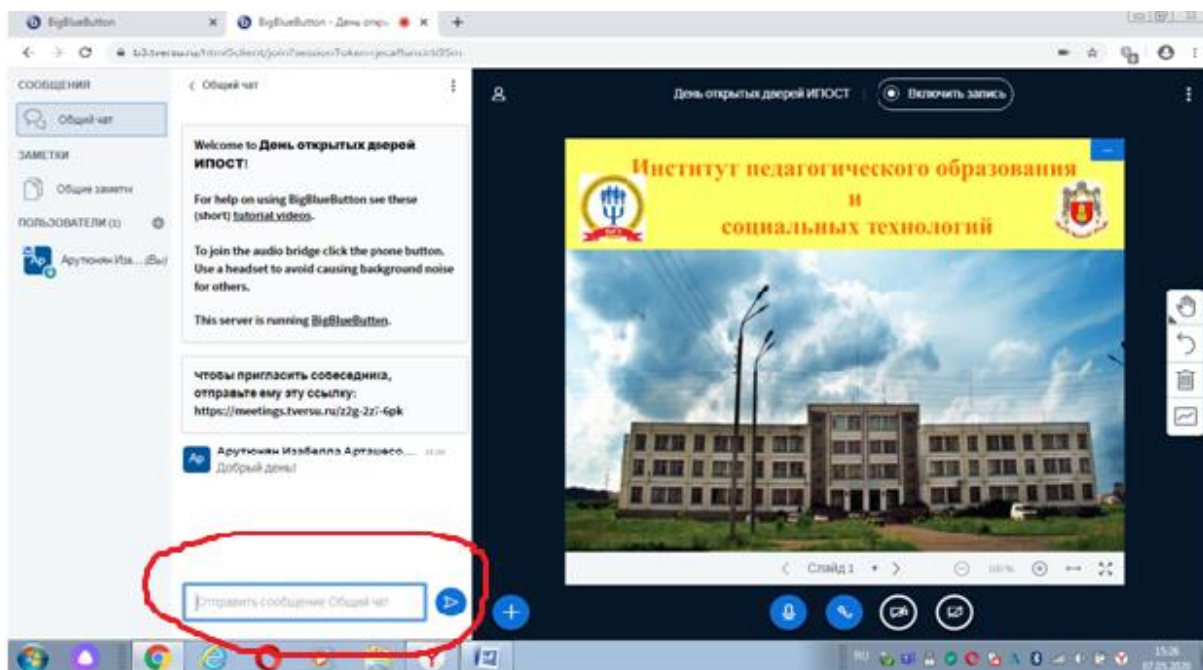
BigBlueButton
BigBlueButton - День откр...
+
b3.tversu.ru/html5client/join?sessionToken=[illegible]

СООБЩЕНИЯ
Общий чат
ЗАМЕТКИ
Общие заметки
ПОЛЬЗОВАТЕЛИ (1)
Ар
Арутюнян Иза... (Вы)

< Общий чат

Welcome to День открытых дверей ИПОСТ!

For help on using BigBlueButton see these (short) tutorial videos.

To join the audio bridge click the phone button. Use a headset to avoid causing background noise for others.

This server is running BigBlueButton.

Чтобы пригласить собеседника, отправьте ему эту ссылку: https://meetings.tversu.ru/z2g-2z7-6pk

Ар
Арутюнян Изабелла Артишесо... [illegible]
Добрый день!

Отправить сообщение Общий чат

День открытых дверей ИПОСТ
Включить запись

Институт педагогического образования и социальных технологий

Слайд 1
100%

RU
15:26
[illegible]